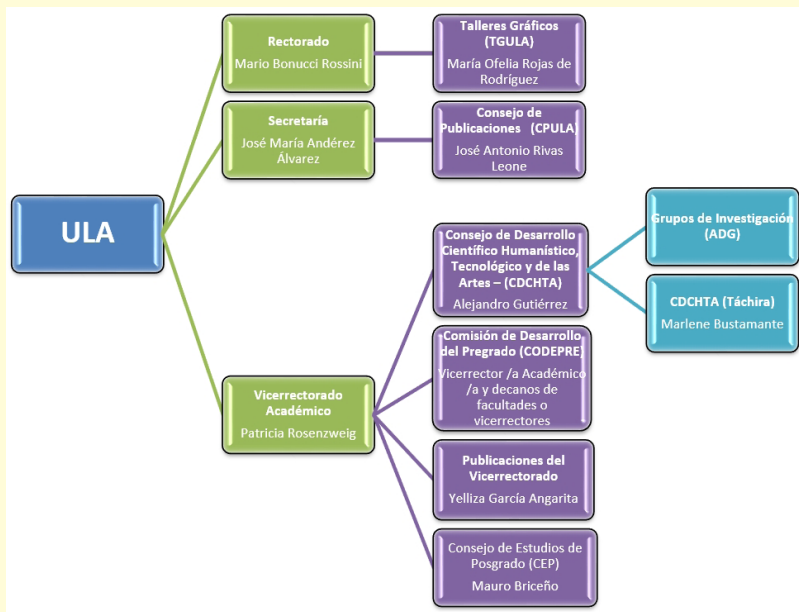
ULA

Rectorado
Mario Bonucci Rossini

Talleres Gráficos (TGULA)
María Ofelia Rojas de Rodríguez

Secretaría
José María Andérez Álvarez

Consejo de Publicaciones (CPULA)
José Antonio Rivas Leone

Vicerrectorado Académico
Patricia Rosenzweig

Consejo de Desarrollo Científico Humanístico, Tecnológico y de las Artes – (CDCHTA)
Alejandro Gutiérrez

Grupos de Investigación (ADG)

CDCHTA (Táchira)
Marlene Bustamante

Comisión de Desarrollo del Pregrado (CODEPRE)
Vicerrector /a Académico /a y decanos de facultades o vicerrectores

Publicaciones del Vicerrectorado
Yelliza García Angarita

Consejo de Estudios de Posgrado (CEP)
Mauro Briceño